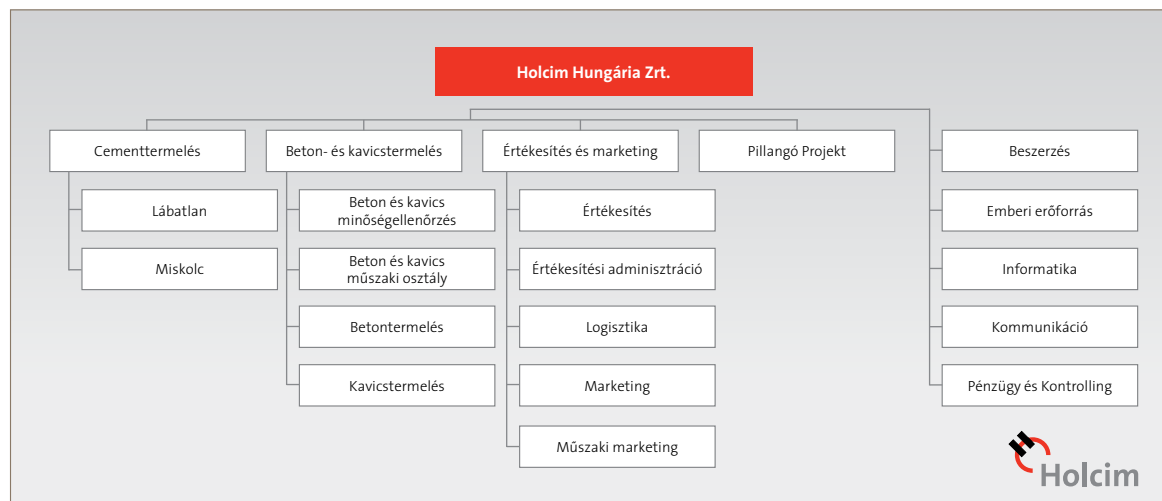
Holcim Hungária Zrt.

Cementtermelés

Lábatlan

Miskolc

Beton- és kavicstermelés

Beton és kavics minőségellenőrzés

Beton és kavics műszaki osztály

Betontermelés

Kavicstermelés

Értékesítés és marketing

Értékesítés

Értékesítési adminisztráció

Logisztika

Marketing

Műszaki marketing

Pillangó Projekt

Beszerzés

Emberi erőforrás

Informatika

Kommunikáció

Pénzügy és Kontrolling

Holcim